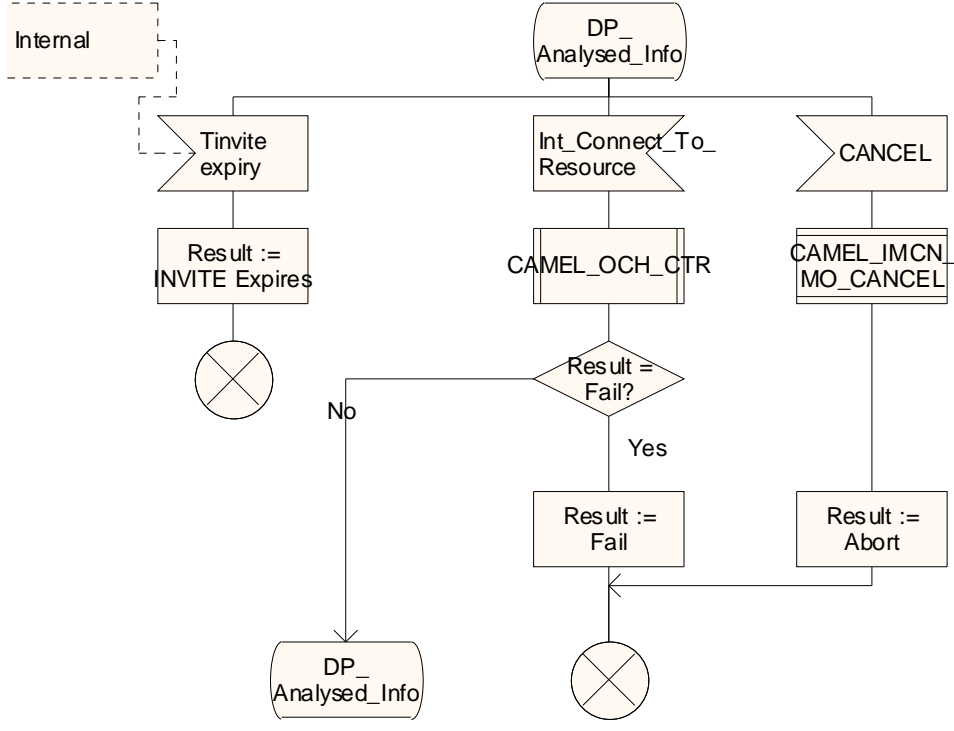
Internal

DP_
Analysed_Info

Tinvite
expiry

Int_Connect_To_
Resource

CANCEL

Result :=
INVITE Expires

CAMEL_OCH_CTR

CAMEL_IMCN_
MO_CANCEL

Result =
Fail?

No

Yes

Result :=
Fail

Result :=
Abort

DP_
Analysed_Info